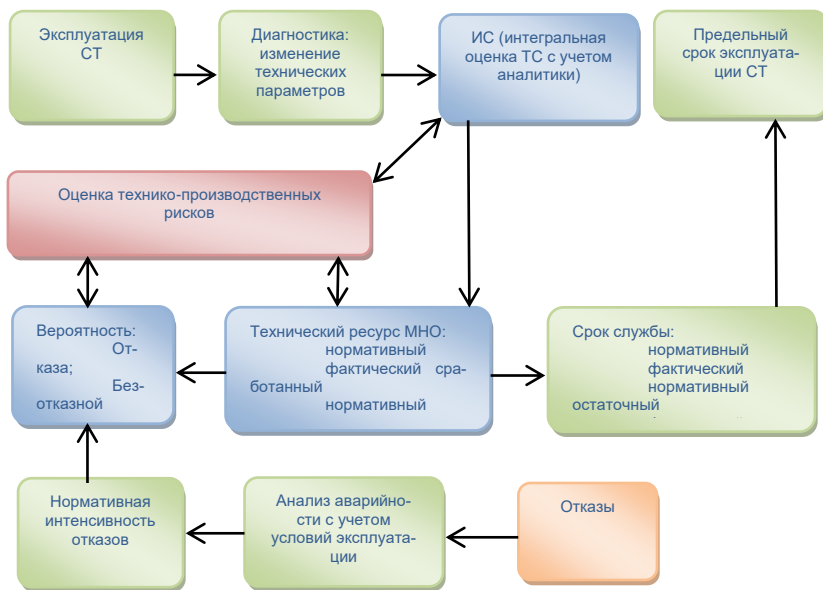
Эксплуатация СТ

Диагностика: изменение технических параметров

ИС (интегральная оценка ТС с учетом аналитики)

Предельный срок эксплуатации СТ

Оценка технико-производственных рисков

Вероятность: Отказа; Безотказной

Технический ресурс МНО: нормативный фактический сработанный нормативный

Срок службы: нормативный фактический нормативный остаточный

Нормативная интенсивность отказов

Анализ аварийности с учетом условий эксплуатации

Отказы